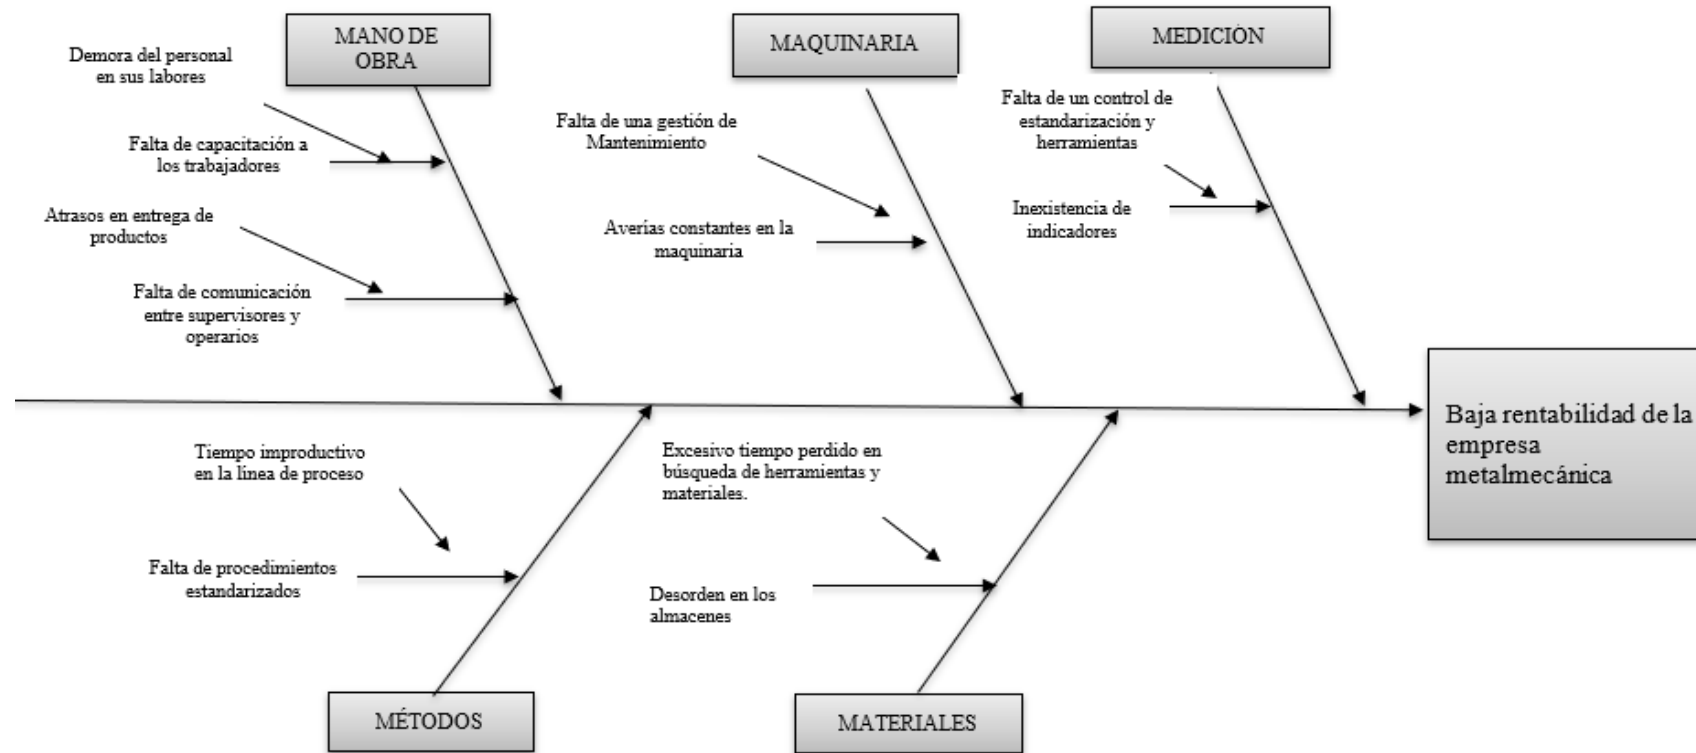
MANO DE OBRA

Demora del personal en sus labores

Falta de capacitación a los trabajadores

Atrasos en entrega de productos

Falta de comunicación entre supervisores y operarios

MAQUINARIA

Falta de una gestión de Mantenimiento

Averias constantes en la maquinaria

MEDICIÓN

Falta de un control de estandarización y herramientas

Inexistencia de indicadores

Baja rentabilidad de la empresa metalmecánica

Tiempo improductivo en la línea de proceso

Falta de procedimientos estandarizados

MÉTODOS

Excesivo tiempo perdido en búsqueda de herramientas y materiales.

Desorden en los almacenes

MATERIALES